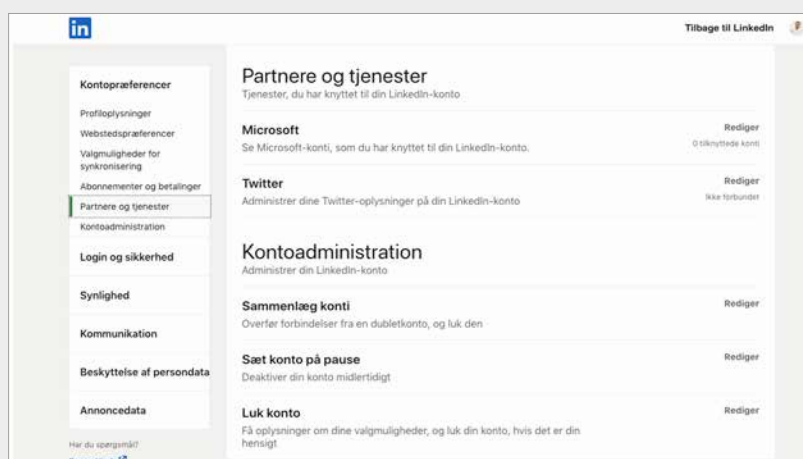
in

Tilbage til LinkedIn

Kontopræferencer

Profiloplysninger

Webstedspræferencer

Valgmuligheder for synkronisering

Abonnementer og betalinger

Partnere og tjenester

Kontoadministration

Login og sikkerhed

Synlighed

Kommunikation

Beskyttelse af persondata

Annoncedata

Har du spørgsmål?

Partnere og tjenester
Tjenester, du har knyttet til din LinkedIn-konto

Microsoft
Se Microsoft-konti, som du har knyttet til din LinkedIn-konto.
Rediger
0 tilknyttede konti

Twitter
Administrer dine Twitter-oplysninger på din LinkedIn-konto
Rediger
Ikke forbundet

Kontoadministration
Administrer din LinkedIn-konto

Sammenlæg konti
Overfør forbindelser fra en dubletkonto, og luk den
Rediger

Sæt konto på pause
Deaktiver din konto midlertidigt
Rediger

Luk konto
Få oplysninger om dine valgmuligheder, og luk din konto, hvis det er din hensigt
Rediger